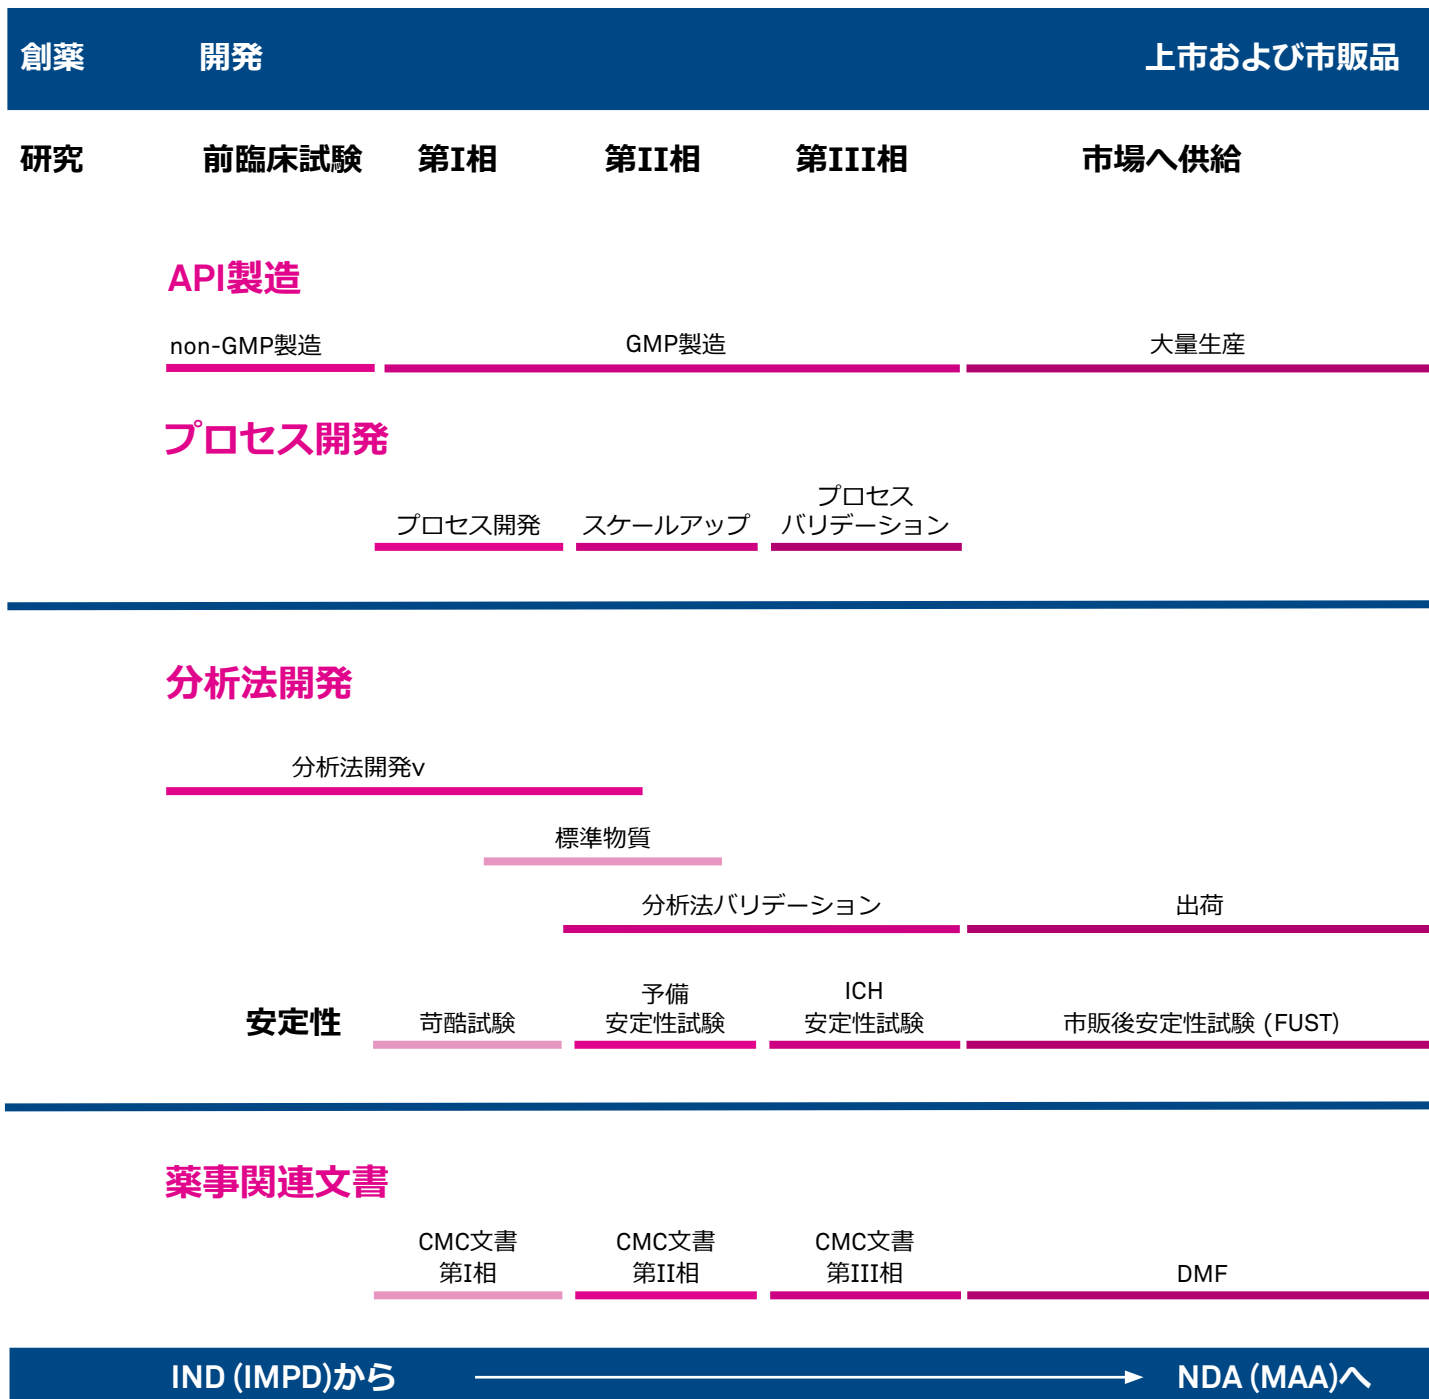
創薬 開発 上市および市販品

研究 前臨床試験 第I相 第II相 第III相 市場へ供給

API製造

non-GMP製造 GMP製造 大量生産

プロセス開発

プロセス開発 スケールアップ プロセスバリデーション

分析法開発

分析法開発v

標準物質

分析法バリデーション 出荷

安定性 苛酷試験 予備安定性試験 ICH安定性試験 市販後安定性試験 (FUST)

薬事関連文書

CMC文書第I相 CMC文書第II相 CMC文書第III相 DMF

IND (IMPD)から NDA (MAA)へ